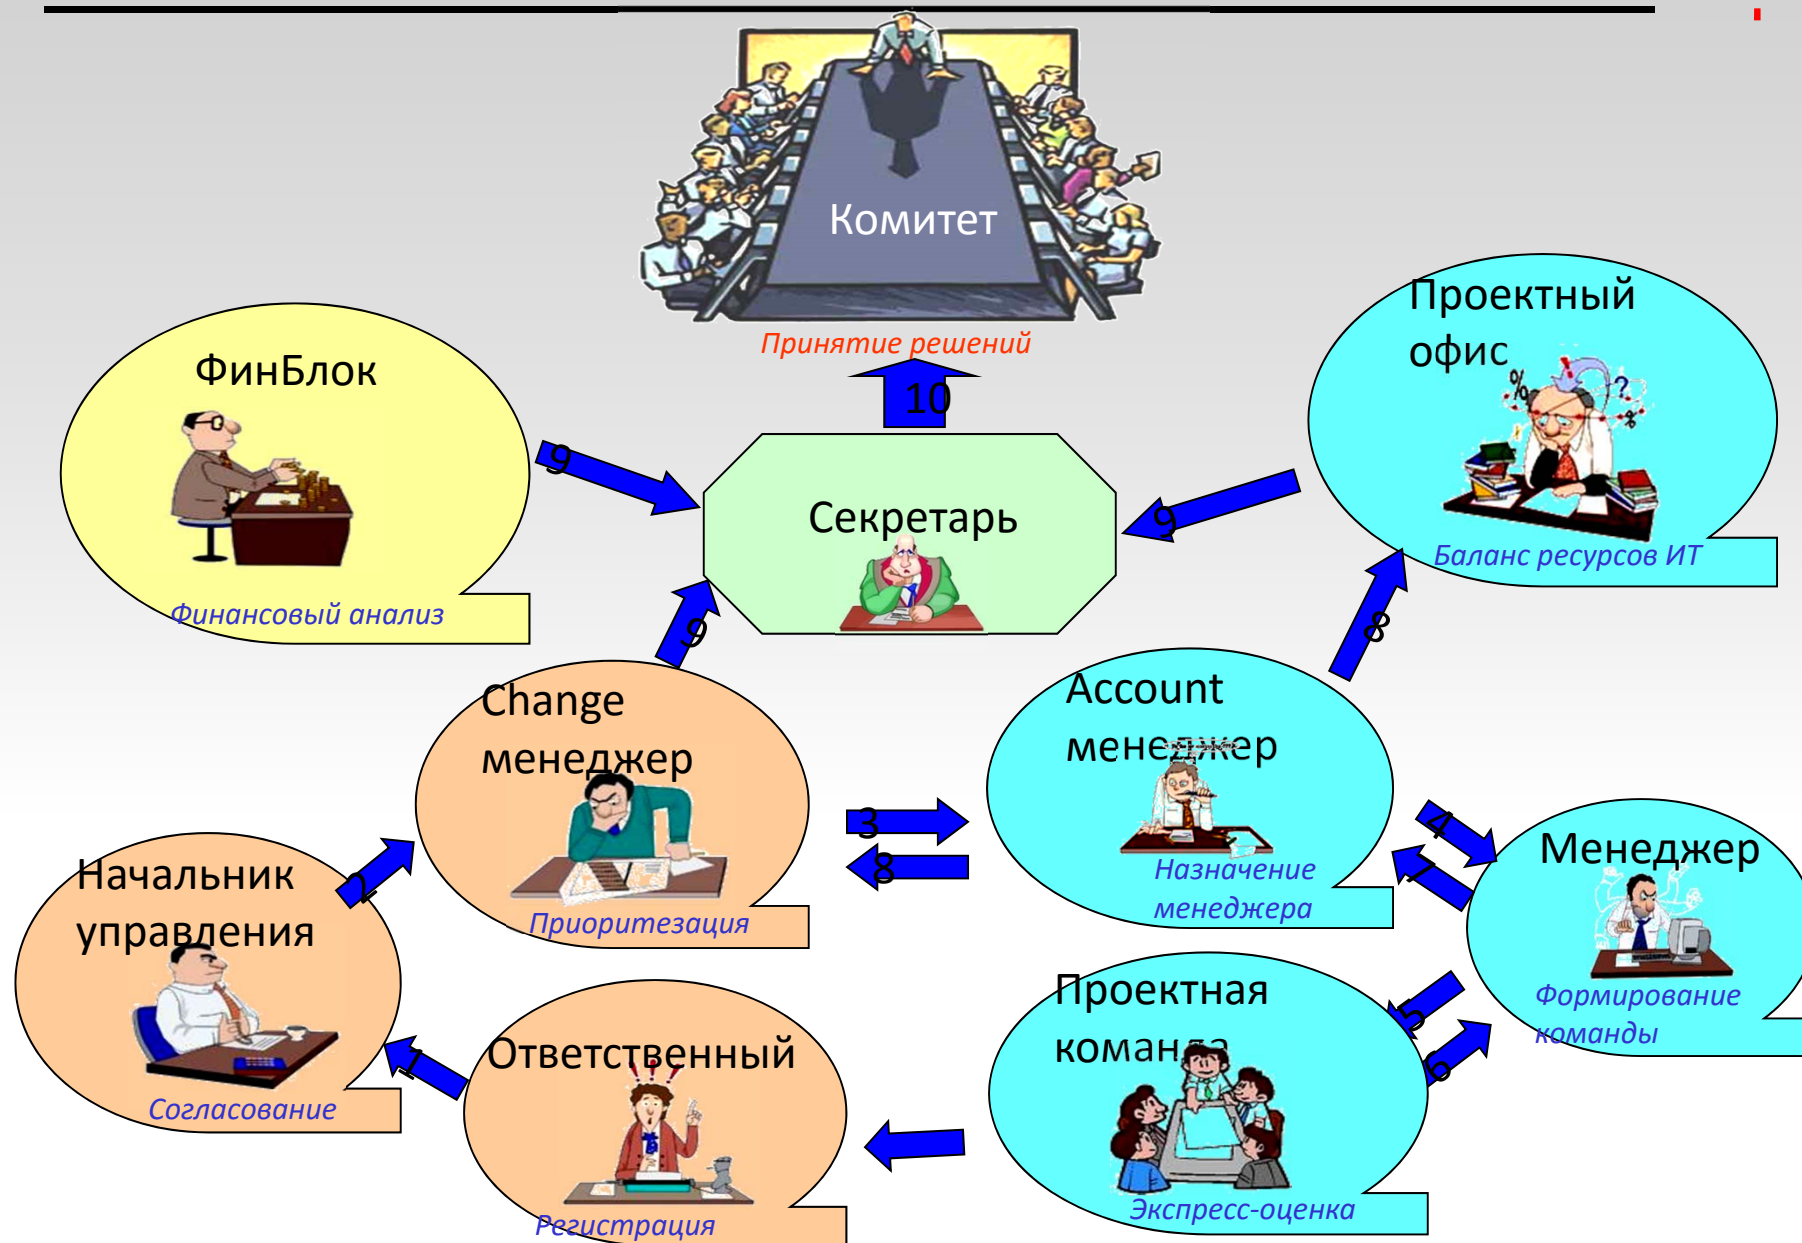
Комитет

Принятие решений

10

ФинБлок

Финансовый анализ

9

Секретарь

9

Проектный офис

Баланс ресурсов ИТ

9

8

Change менеджер

Приоритезация

Account менеджер

Назначение менеджера

3

8

4

7

Менеджер

Формирование команды

Начальник управления

Согласование

2

1

Ответственный

Регистрация

Проектная команда

Экспресс-оценка

5

6